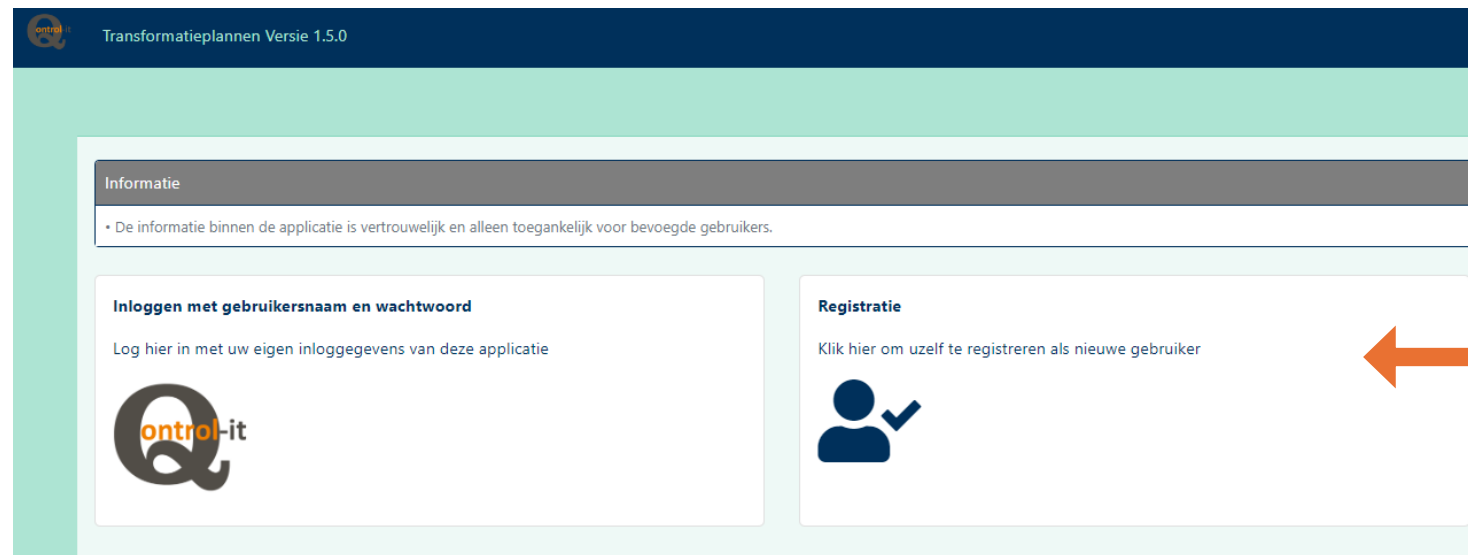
Qontrol-it Transformatieplannen Versie 1.5.0

Informatie

• De informatie binnen de applicatie is vertrouwelijk en alleen toegankelijk voor bevoegde gebruikers.

Inloggen met gebruikersnaam en wachtwoord

Log hier in met uw eigen inloggegevens van deze applicatie

Qontrol-it

Registratie

Klik hier om uzelf te registreren als nieuwe gebruiker